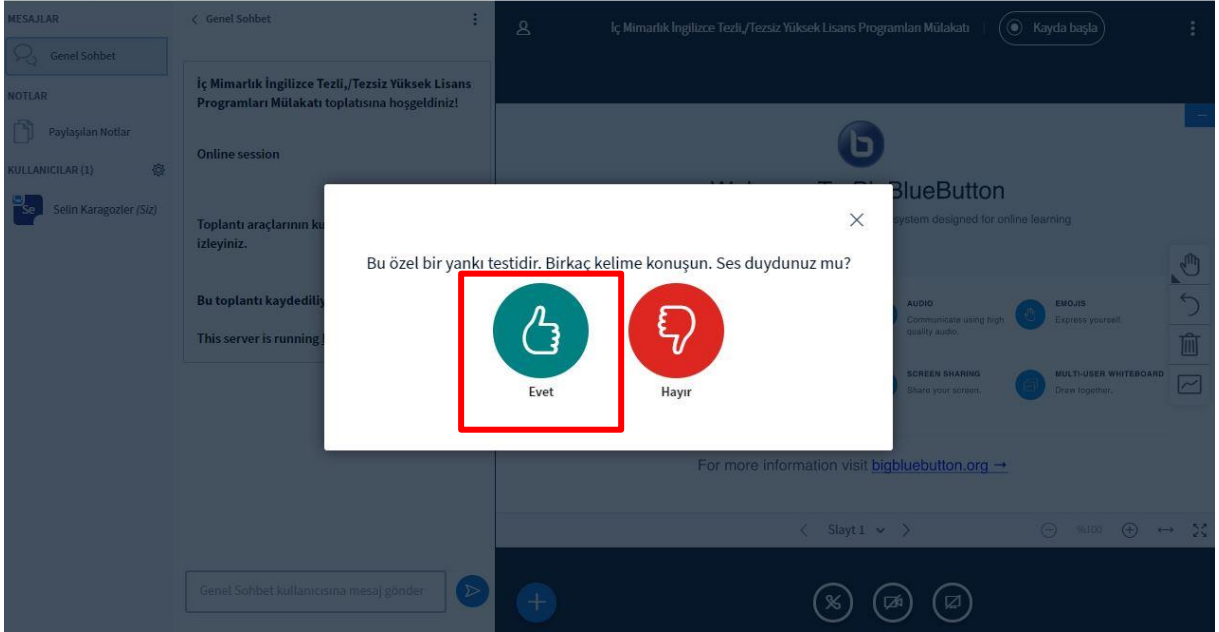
MESAJLAR

Genel Sohbet

NOTLAR

Paylaşılan Notlar

KULLANICILAR (1)

Se Selin Karagozler (Siz)

< Genel Sohbet

İç Mimarlık İngilizce Tezli,/Tezsiz Yüksek Lisans Programları Mülakatı toplatısına hoşgeldiniz!

Online session

Toplantı araçlarının ku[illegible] izleyiniz.

Bu toplantı kaydediliy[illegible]

This server is running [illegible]

Genel Sohbet kullanıcısına mesaj gönder

İç Mimarlık İngilizce Tezli,/Tezsiz Yüksek Lisans Programları Mülakatı

Kayda başla

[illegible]BlueButton

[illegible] system designed for online learning

AUDIO
Communicate using high quality audio.

EMOJIS
Express yourself.

SCREEN SHARING
Share your screen.

MULTI-USER WHITEBOARD
Draw together.

For more information visit bigbluebutton.org →

Slayt 1

%100

Bu özel bir yankı testidir. Birkaç kelime konuşun. Ses duydunuz mu?

Evet

Hayır